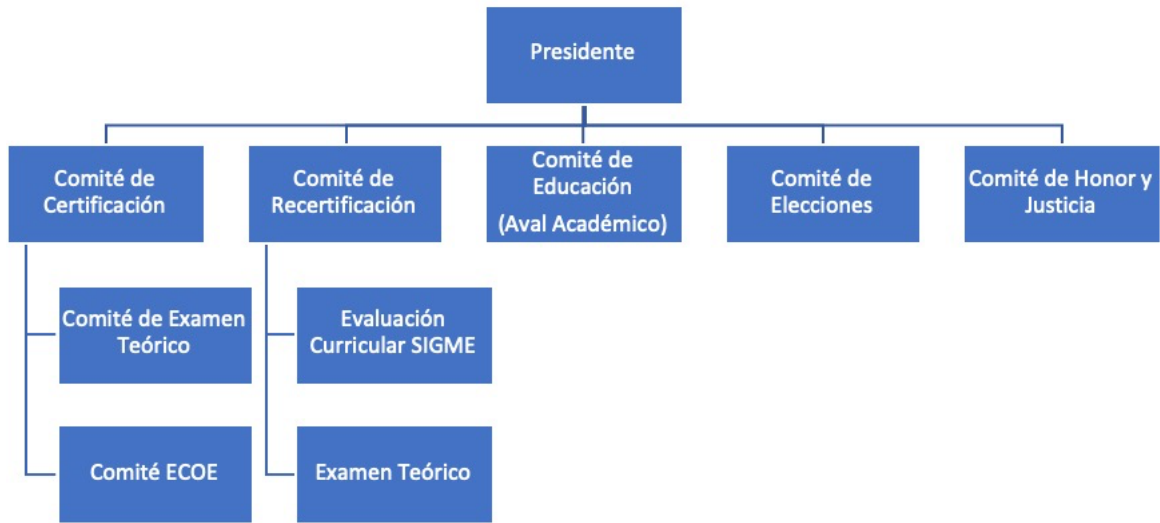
Presidente

Comité de Certificación

Comité de Recertificación

Comité de Educación (Aval Académico)

Comité de Elecciones

Comité de Honor y Justicia

Comité de Examen Teórico

Comité ECOE

Evaluación Curricular SIGME

Examen Teórico